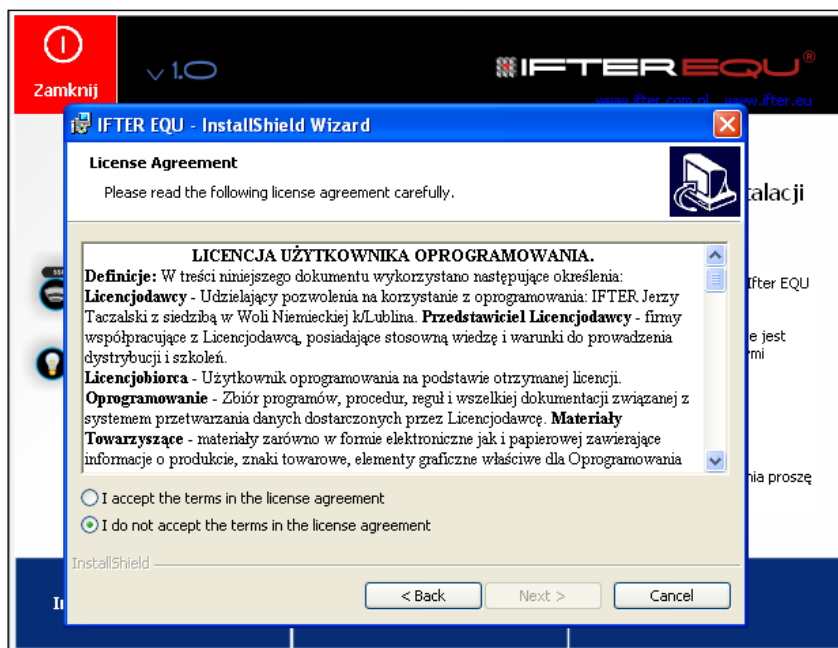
Zamknij

v 1.0

IFTER EQU®

www.ifter.com.pl www.ifter.eu

IFTER EQU - InstallShield Wizard

License Agreement

Please read the following license agreement carefully.

talacji

LICENCJA UŻYTKOWNIKA OPROGRAMOWANIA.

**Definicje:** W treści niniejszego dokumentu wykorzystano następujące określenia:
**Licencjodawcy** - Udzielający pozwolenia na korzystanie z oprogramowania: IFTER Jerzy Taczalski z siedzibą w Woli Niemieckiej k/Lublina. **Przedstawiciel Licencjodawcy** - firmy współpracujące z Licencjodawcą, posiadające stosowną wiedzę i warunki do prowadzenia dystrybucji i szkoleń.
**Licencjobiorca** - Użytkownik oprogramowania na podstawie otrzymanej licencji.
**Oprogramowanie** - Zbiór programów, procedur, reguł i wszelkiej dokumentacji związanej z systemem przetwarzania danych dostarczonych przez Licencjodawcę. **Materiały Towarzyszące** - materiały zarówno w formie elektroniczne jak i papierowej zawierające informacje o produkcie, znaki towarowe, elementy graficzne właściwe dla Oprogramowania

Ifter EQU

e jest
rmi

nia proszę

I accept the terms in the license agreement

I do not accept the terms in the license agreement

InstallShield

< Back

Next >

Cancel

In